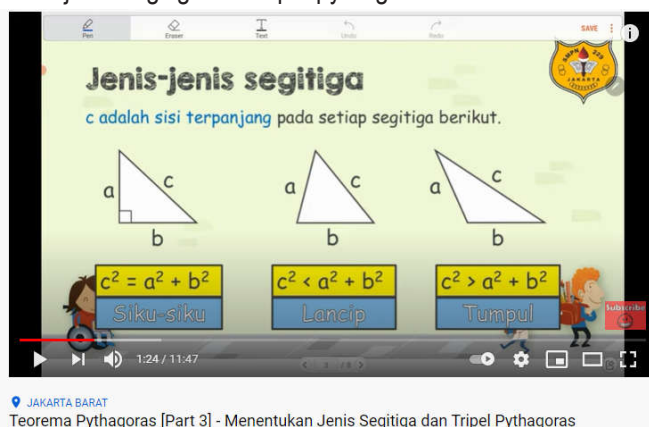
Pen Eraser Text Undo Redo SAVE

SMPN 229 JAKARTA

Jenis-jenis segitiga

c adalah sisi terpanjang pada setiap segitiga berikut.

a c b

a c b

a c b

$c^2 = a^2 + b^2$

Siku-siku

$c^2 < a^2 + b^2$

Lancip

$c^2 > a^2 + b^2$

Tumpul

Subscribe

1:24 / 11:47

JAKARTA BARAT

Teorema Pythagoras [Part 3] - Menentukan Jenis Segitiga dan Tripel Pythagoras